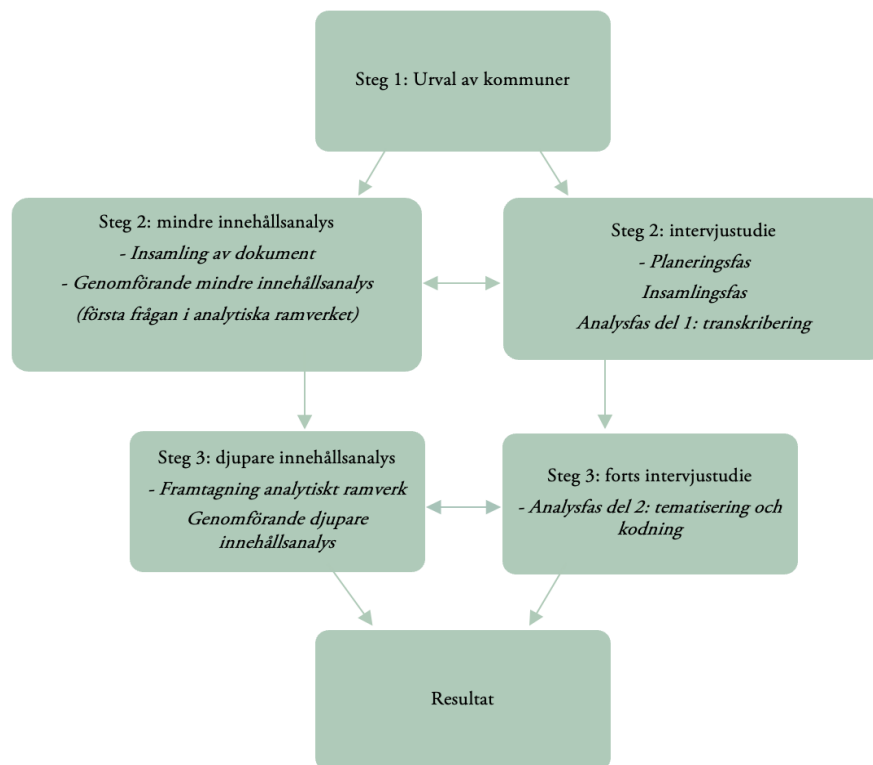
Steg 1: Urval av kommuner

Steg 2: mindre innehållsanalys

- Insamling av dokument

- Genomförande mindre innehållsanalys (första frågan i analytiska ramverket)

Steg 2: intervjustudie

- Planeringsfas

Insamlingsfas

Analysfas del 1: transkribering

Steg 3: djupare innehållsanalys

- Framtagning analytiskt ramverk

Genomförande djupare innehållsanalys

Steg 3: forts intervjustudie

- Analysfas del 2: tematisering och kodning

Resultat